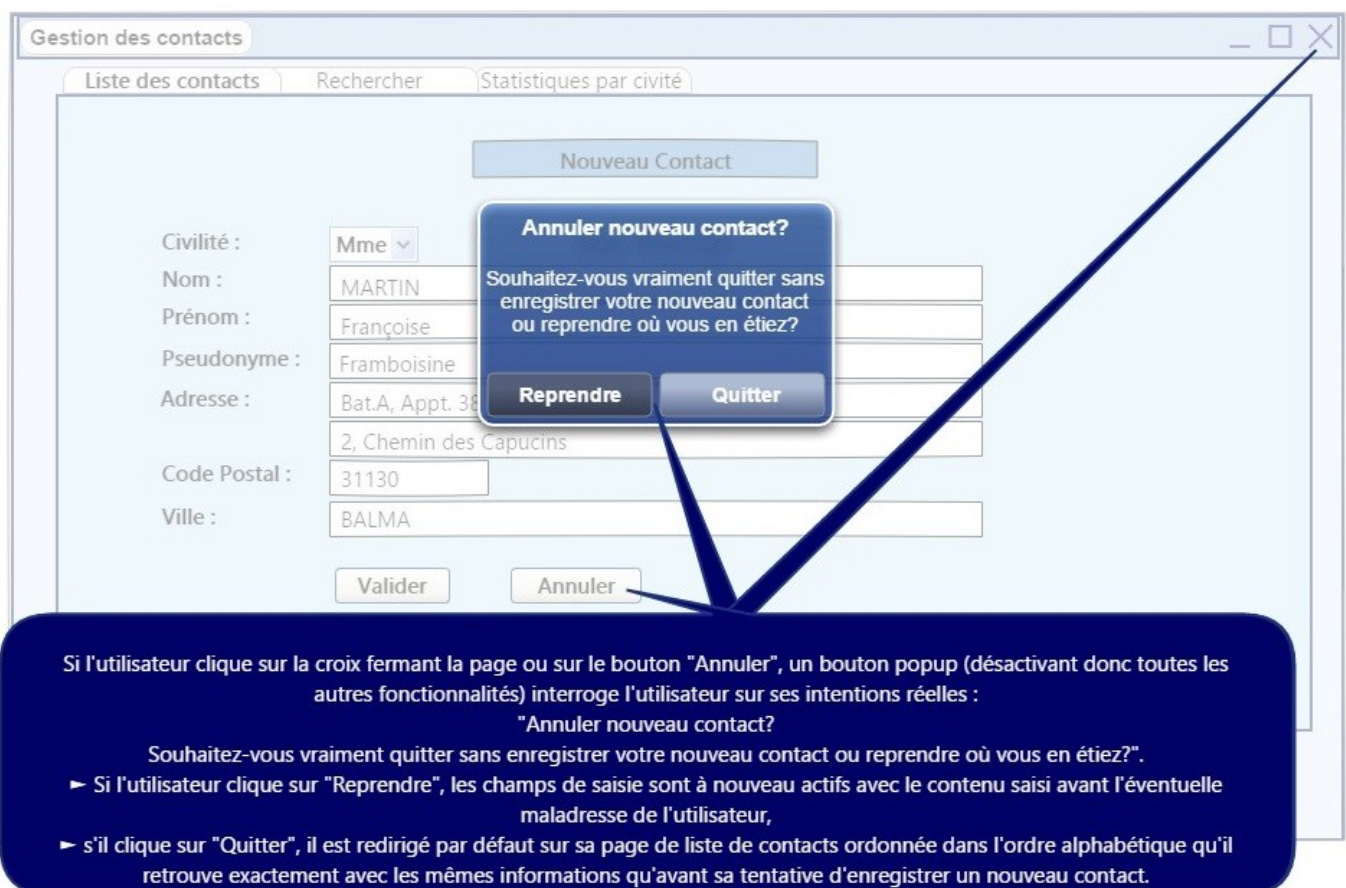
Gestion des contacts

Liste des contacts | Rechercher | Statistiques par civité

Nouveau Contact

Civilité : Mme

Nom : MARTIN

Prénom : Françoise

Pseudonyme : Framboisine

Adresse : Bat.A, Appt. 38

2, Chemin des Capucins

Code Postal : 31130

Ville : BALMA

Valider | Annuler

Annuler nouveau contact?

Souhaitez-vous vraiment quitter sans enregistrer votre nouveau contact ou reprendre où vous en étiez?

Reprendre | Quitter

Si l'utilisateur clique sur la croix fermant la page ou sur le bouton "Annuler", un bouton popup (désactivant donc toutes les autres fonctionnalités) interroge l'utilisateur sur ses intentions réelles :
"Annuler nouveau contact?
Souhaitez-vous vraiment quitter sans enregistrer votre nouveau contact ou reprendre où vous en étiez?".
► Si l'utilisateur clique sur "Reprendre", les champs de saisie sont à nouveau actifs avec le contenu saisi avant l'éventuelle maladresse de l'utilisateur,
► s'il clique sur "Quitter", il est redirigé par défaut sur sa page de liste de contacts ordonnée dans l'ordre alphabétique qu'il retrouve exactement avec les mêmes informations qu'avant sa tentative d'enregistrer un nouveau contact.